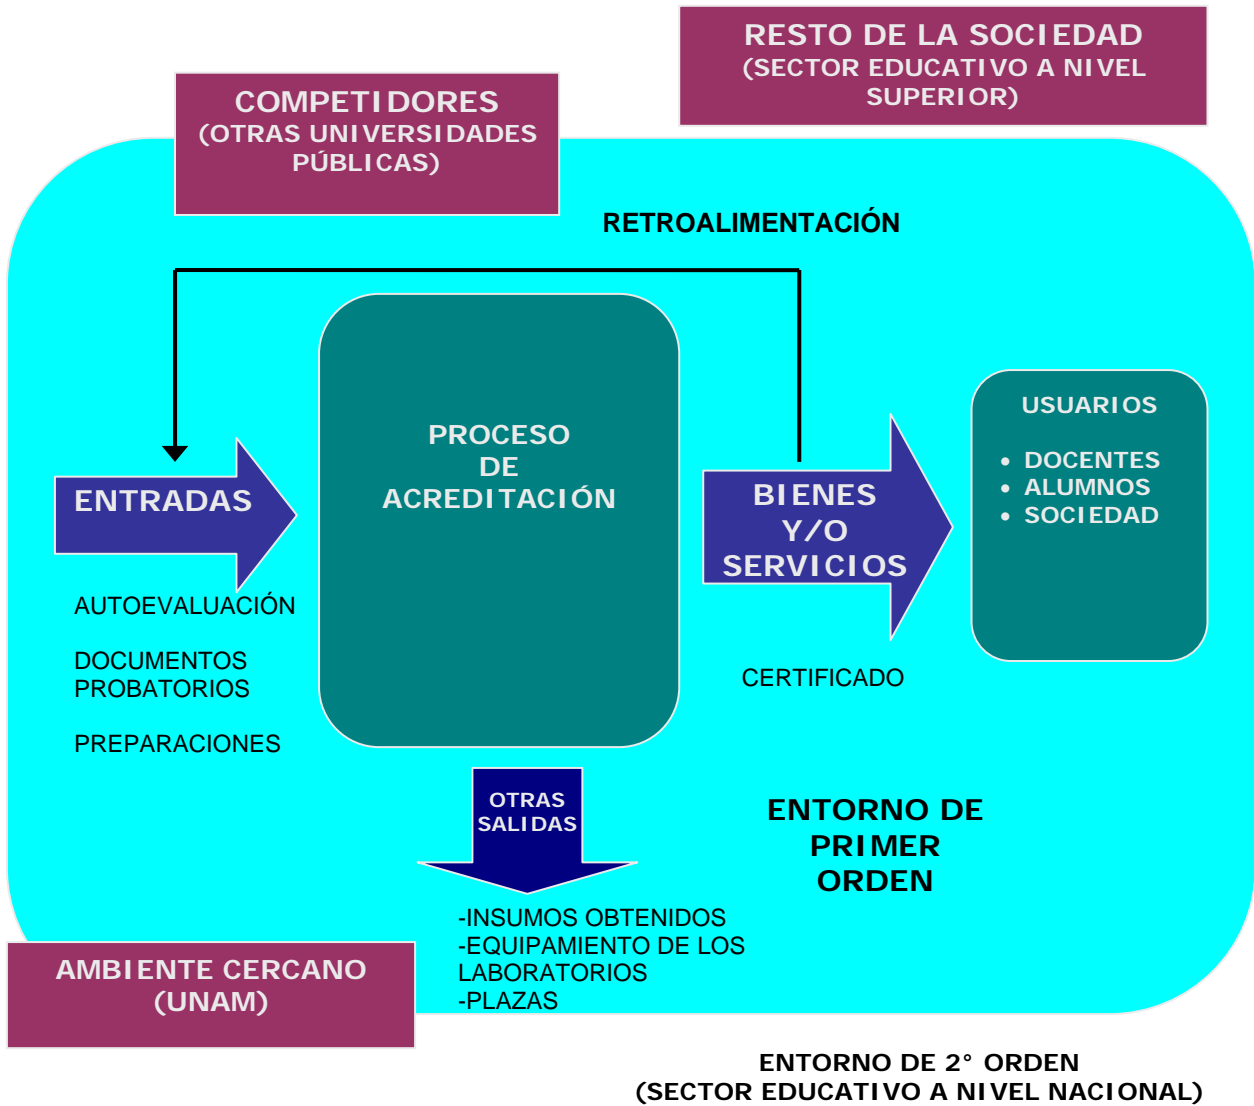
RESTO DE LA SOCIEDAD
(SECTOR EDUCATIVO A NIVEL SUPERIOR)

COMPETIDORES
(OTRAS UNIVERSIDADES PÚBLICAS)

RETROALIMENTACIÓN

PROCESO
DE
ACREDITACIÓN

ENTRADAS

AUTOEVALUACIÓN

DOCUMENTOS PROBATORIOS

PREPARACIONES

BIENES
Y/O
SERVICIOS

CERTIFICADO

USUARIOS

• DOCENTES
• ALUMNOS
• SOCIEDAD

OTRAS SALIDAS

-INSUMOS OBTENIDOS
-EQUIPAMIENTO DE LOS LABORATORIOS
-PLAZAS

ENTORNO DE PRIMER ORDEN

AMBIENTE CERCANO
(UNAM)

ENTORNO DE 2° ORDEN
(SECTOR EDUCATIVO A NIVEL NACIONAL)